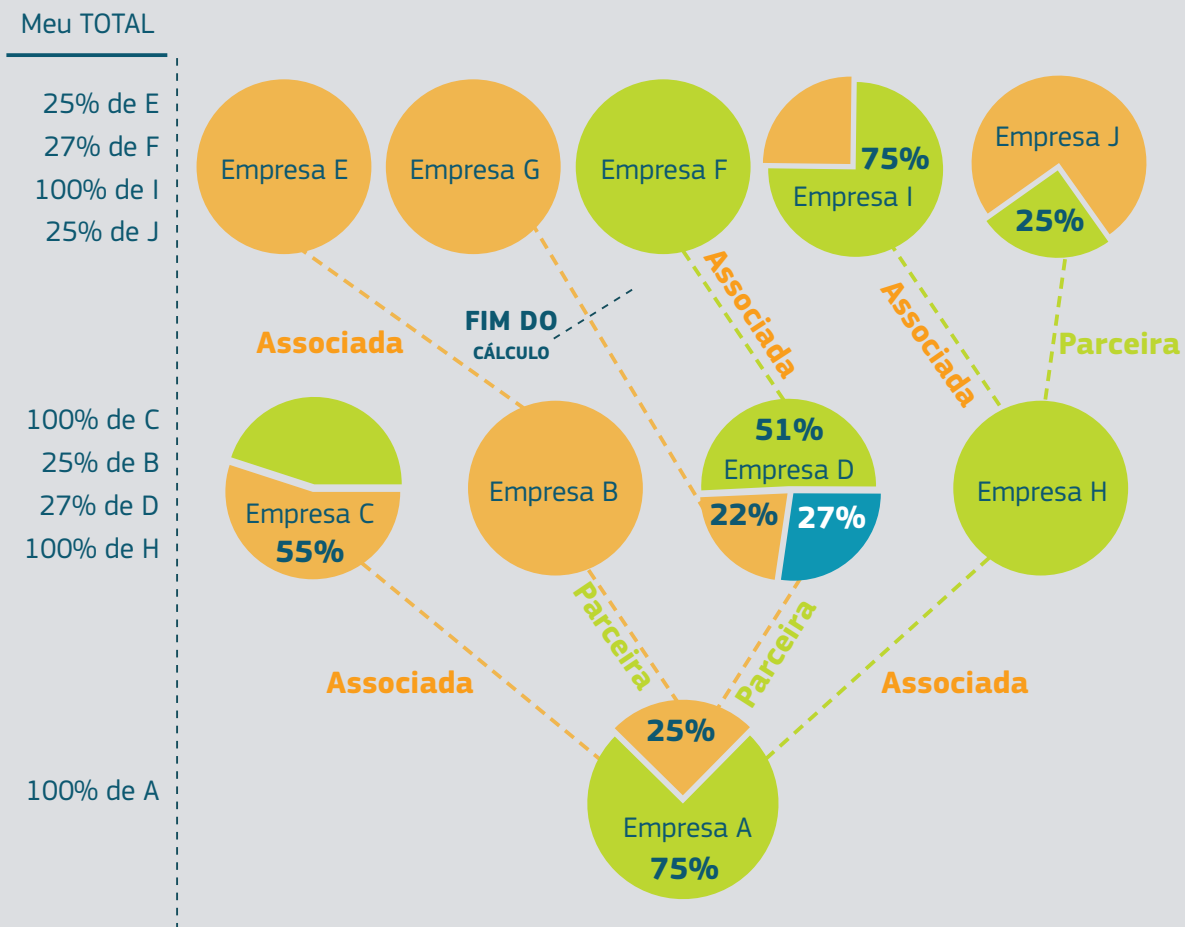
Meu TOTAL

25% de E
27% de F
100% de I
25% de J

Empresa E

Empresa G

Empresa F

75%
Empresa I

Empresa J
25%

Associada

FIM DO
CÁLCULO

Associada

Associada

Parceira

100% de C
25% de B
27% de D
100% de H

Empresa C
55%

Empresa B

51%
Empresa D
22%
27%

Empresa H

Associada

Parceira

Parceira

Associada

100% de A

25%
Empresa A
75%